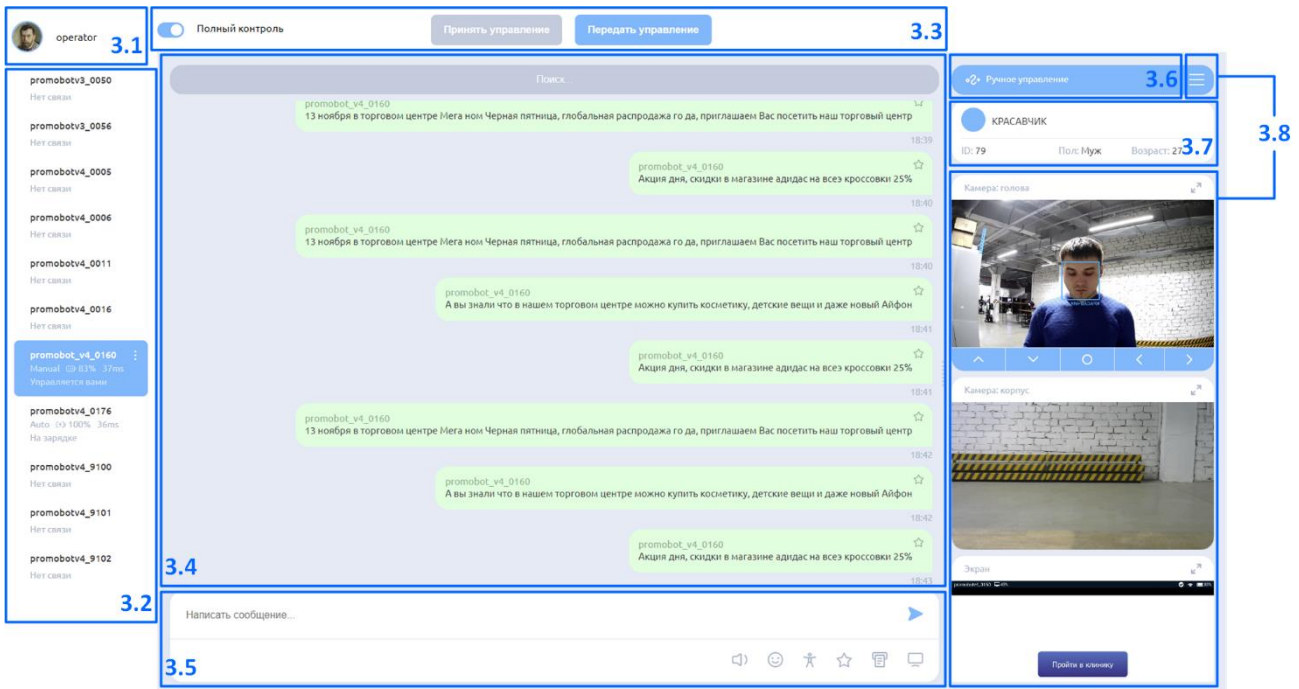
operator 3.1

Полный контроль

Принять управление

Передать управление

3.3

promobotv3_0050
Нет связи

promobotv3_0056
Нет связи

promobotv4_0005
Нет связи

promobotv4_0006
Нет связи

promobotv4_0011
Нет связи

promobotv4_0016
Нет связи

promobot_v4_0160
Manual 83% 37ms
Управляется вами

promobotv4_0176
Auto 100% 36ms
На зарядке

promobotv4_9100
Нет связи

promobotv4_9101
Нет связи

promobotv4_9102
Нет связи

3.2

Поиск...

promobot_v4_0160
13 ноября в торговом центре Мега ном Черная пятница, глобальная распродажа го да, приглашаем Вас посетить наш торговый центр
18:39

promobot_v4_0160
Акция дня, скидки в магазине адидас на всеэ кроссовки 25%
18:40

promobot_v4_0160
13 ноября в торговом центре Мега ном Черная пятница, глобальная распродажа го да, приглашаем Вас посетить наш торговый центр
18:40

promobot_v4_0160
А вы знали что в нашем торговом центре можно купить косметику, детские вещи и даже новый Айфон
18:41

promobot_v4_0160
Акция дня, скидки в магазине адидас на всеэ кроссовки 25%
18:41

promobot_v4_0160
13 ноября в торговом центре Мега ном Черная пятница, глобальная распродажа го да, приглашаем Вас посетить наш торговый центр
18:42

promobot_v4_0160
А вы знали что в нашем торговом центре можно купить косметику, детские вещи и даже новый Айфон
18:42

promobot_v4_0160
Акция дня, скидки в магазине адидас на всеэ кроссовки 25%
18:43

3.4

Написать сообщение...

3.5

Ручное управление 3.6

3.8

КРАСАВЧИК
ID: 79 Пол: Муж Возраст: 27 3.7

Камера: голова

Камера: корпус

Экран

Пройти в клинику